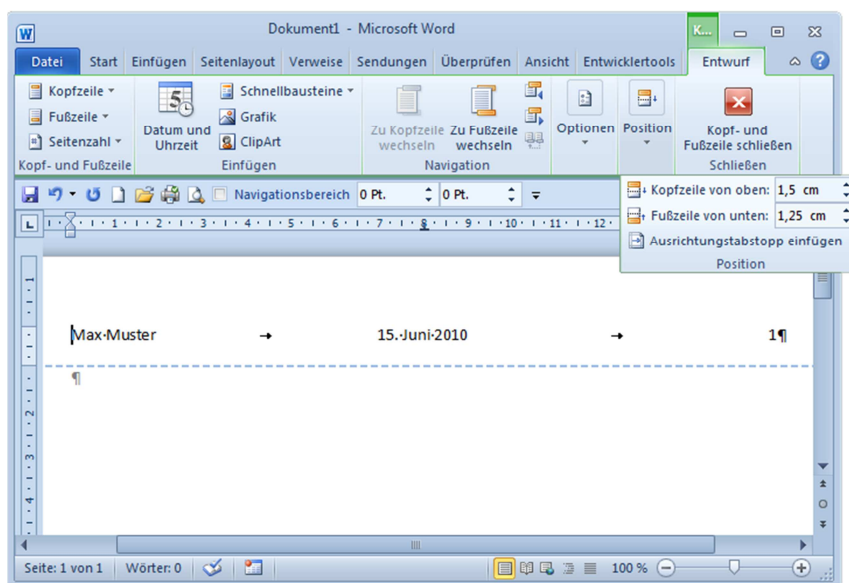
W Dokument1 - Microsoft Word K...

Datei Start Einfügen Seitenlayout Verweise Sendungen Überprüfen Ansicht Entwicklertools Entwurf

Kopfzeile ▾
Fußzeile ▾
Seitenzahl ▾
Kopf- und Fußzeile

Datum und Uhrzeit
Schnellbausteine ▾
Grafik
ClipArt
Einfügen

Zu Kopfzeile wechseln
Zu Fußzeile wechseln
Navigation

Optionen
Position

Kopf- und Fußzeile schließen
Schließen

Navigationsbereich 0 Pt. 0 Pt.

Kopfzeile von oben: 1,5 cm
Fußzeile von unten: 1,25 cm
Ausrichtungstabstopp einfügen
Position

Max·Muster → 15.·Juni·2010 → 1¶

¶

Seite: 1 von 1 Wörter: 0 100 %